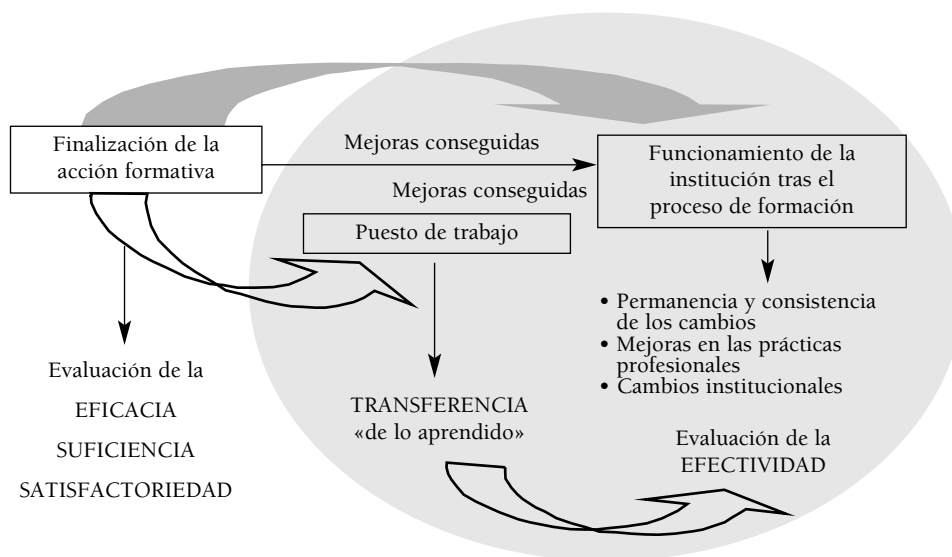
Finalización de la acción formativa

Mejoras conseguidas

Funcionamiento de la institución tras el proceso de formación

Mejoras conseguidas

Puesto de trabajo

• Permanencia y consistencia de los cambios
• Mejoras en las prácticas profesionales
• Cambios institucionales

Evaluación de la
EFICACIA
SUFICIENCIA
SATISFACTORIEDAD

TRANSFERENCIA «de lo aprendido»

Evaluación de la EFECTIVIDAD